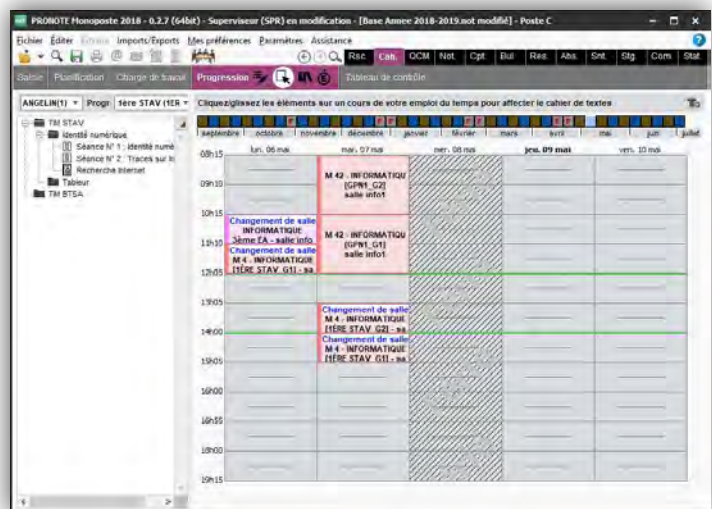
PRONOTE Monoposte 2018 - 0.2.7 (64bit) - Superviseur (SPR) en modification - [Base Annee 2018-2019.not modifié] - Poste C

Fichier Éditer Extraire Imports/Exports Mes préférences Paramètres Assistance

Rsc Cah. QCM Not. Cpt. Bul Res. Abs. Snt. Stg. Com Stat

Saisie Planification Charge de travail Progression Tableau de contrôle

ANGELIN(1) Progr 1ère STAV (1ER

Cliquez-glissez les éléments sur un cours de votre emploi du temps pour affecter le cahier de textes

septembre octobre novembre décembre janvier février mars avril mai juin juillet

TM STAV
Identité numérique
Séance N° 1 : identité numé
Séance N° 2 : Traces sur In
Recherche Internet
Tableur
TM BTSA

lun. 06 mai mar. 07 mai mer. 08 mai jeu. 09 mai ven. 10 mai

08h15
09h10
10h15
11h10
12h05
13h05
14h00
15h05
16h00
16h55
18h00
19h15

M 42 - INFORMATIQU [GPN1_G2] salle info1

Changement de salle INFORMATIQUE 3ème EA - salle info

M 42 - INFORMATIQU [GPN1_G1] salle info1

Changement de salle M 4 - INFORMATIQUE [1ÈRE STAV_G1] - sa

Changement de salle M 4 - INFORMATIQUE [1ÈRE STAV_G2] - sa

Changement de salle M 4 - INFORMATIQUE [1ÈRE STAV_G1] - sa